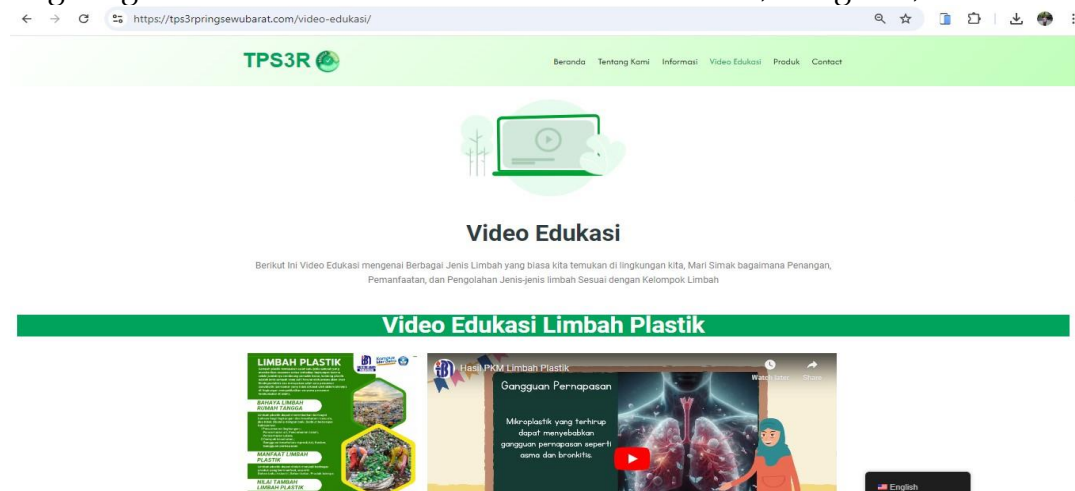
https://tps3rpringsewubarat.com/video-edukasi/

TPS3R

Beranda Tentang Kami Informasi Video Edukasi Produk Contact

Video Edukasi

Berikut Ini Video Edukasi mengenai Berbagai Jenis Limbah yang biasa kita temukan di lingkungan kita, Mari Simak bagaimana Penangan, Pemanfaatan, dan Pengolahan Jenis-jenis limbah Sesuai dengan Kelompok Limbah

Video Edukasi Limbah Plastik

LIMBAH PLASTIK

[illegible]

BAHAYA LIMBAH RUMAH TANGGA

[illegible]

MANFAAT LIMBAH PLASTIK

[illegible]

NILAI TAMBAH LIMBAH PLASTIK

Hasil PKM Limbah Plastik

Watch later Share

Gangguan Pernapasan

Mikroplastik yang terhirup dapat menyebabkan gangguan pernapasan seperti asma dan bronkitis.

English